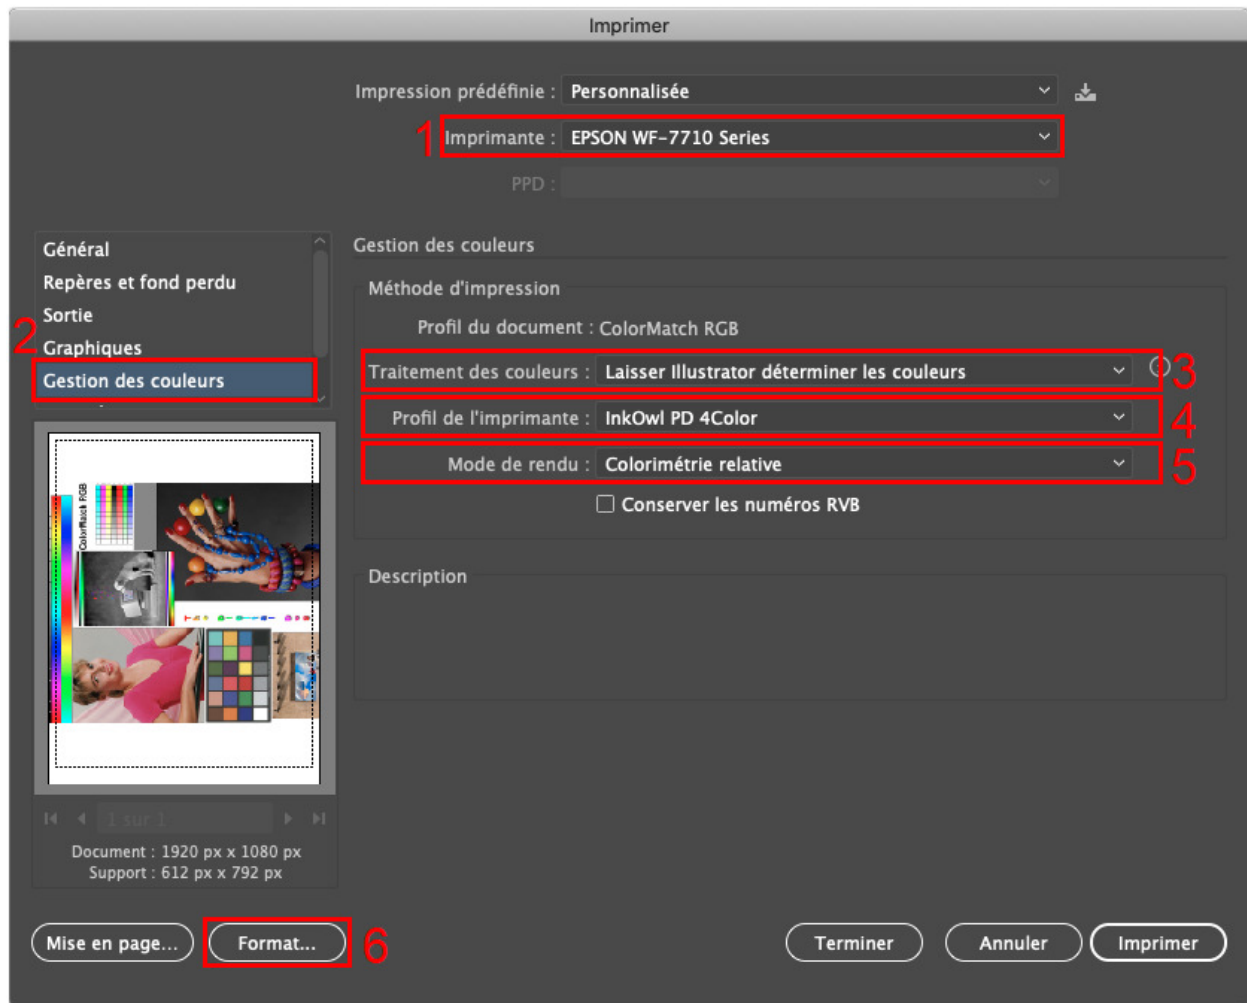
Imprimer

Impression prédéfinie : Personnalisée

1 Imprimante : EPSON WF-7710 Series

PPD :

Général
Repères et fond perdu
Sortie
2 Graphiques
Gestion des couleurs

Gestion des couleurs

Méthode d'impression

Profil du document : ColorMatch RGB

Traitement des couleurs : Laisser Illustrator déterminer les couleurs 3

Profil de l'imprimante : InkOwl PD 4Color 4

Mode de rendu : Colorimétrie relative 5

Conserver les numéros RVB

Description

ColorMatch RGB

1 sur 1

Document : 1920 px x 1080 px
Support : 612 px x 792 px

Mise en page...

Format... 6

Terminer

Annuler

Imprimer